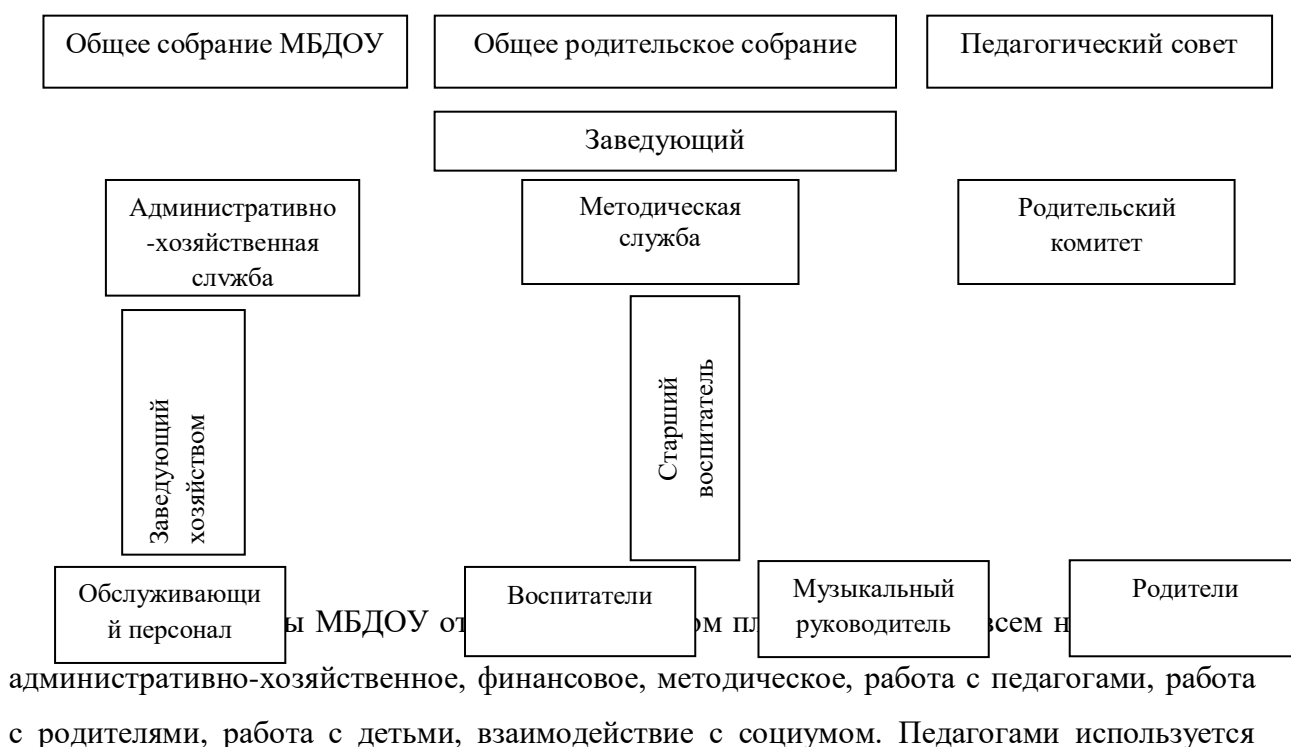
Общее собрание МБДОУ

Общее родительское собрание

Педагогический совет

Заведующий

Административно-хозяйственная слvжба

Методическая служба

Родительский комитет

Заведующий хозяйством

Старший воспитатель

Обслуживающий персонал

Воспитатели

Музыкальный руководитель

Родители

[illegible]ы МБДОУ от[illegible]ом пл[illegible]всем н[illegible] административно-хозяйственное, финансовое, методическое, работа с педагогами, работа с родителями, работа с детьми, взаимодействие с социумом. Педагогами используется